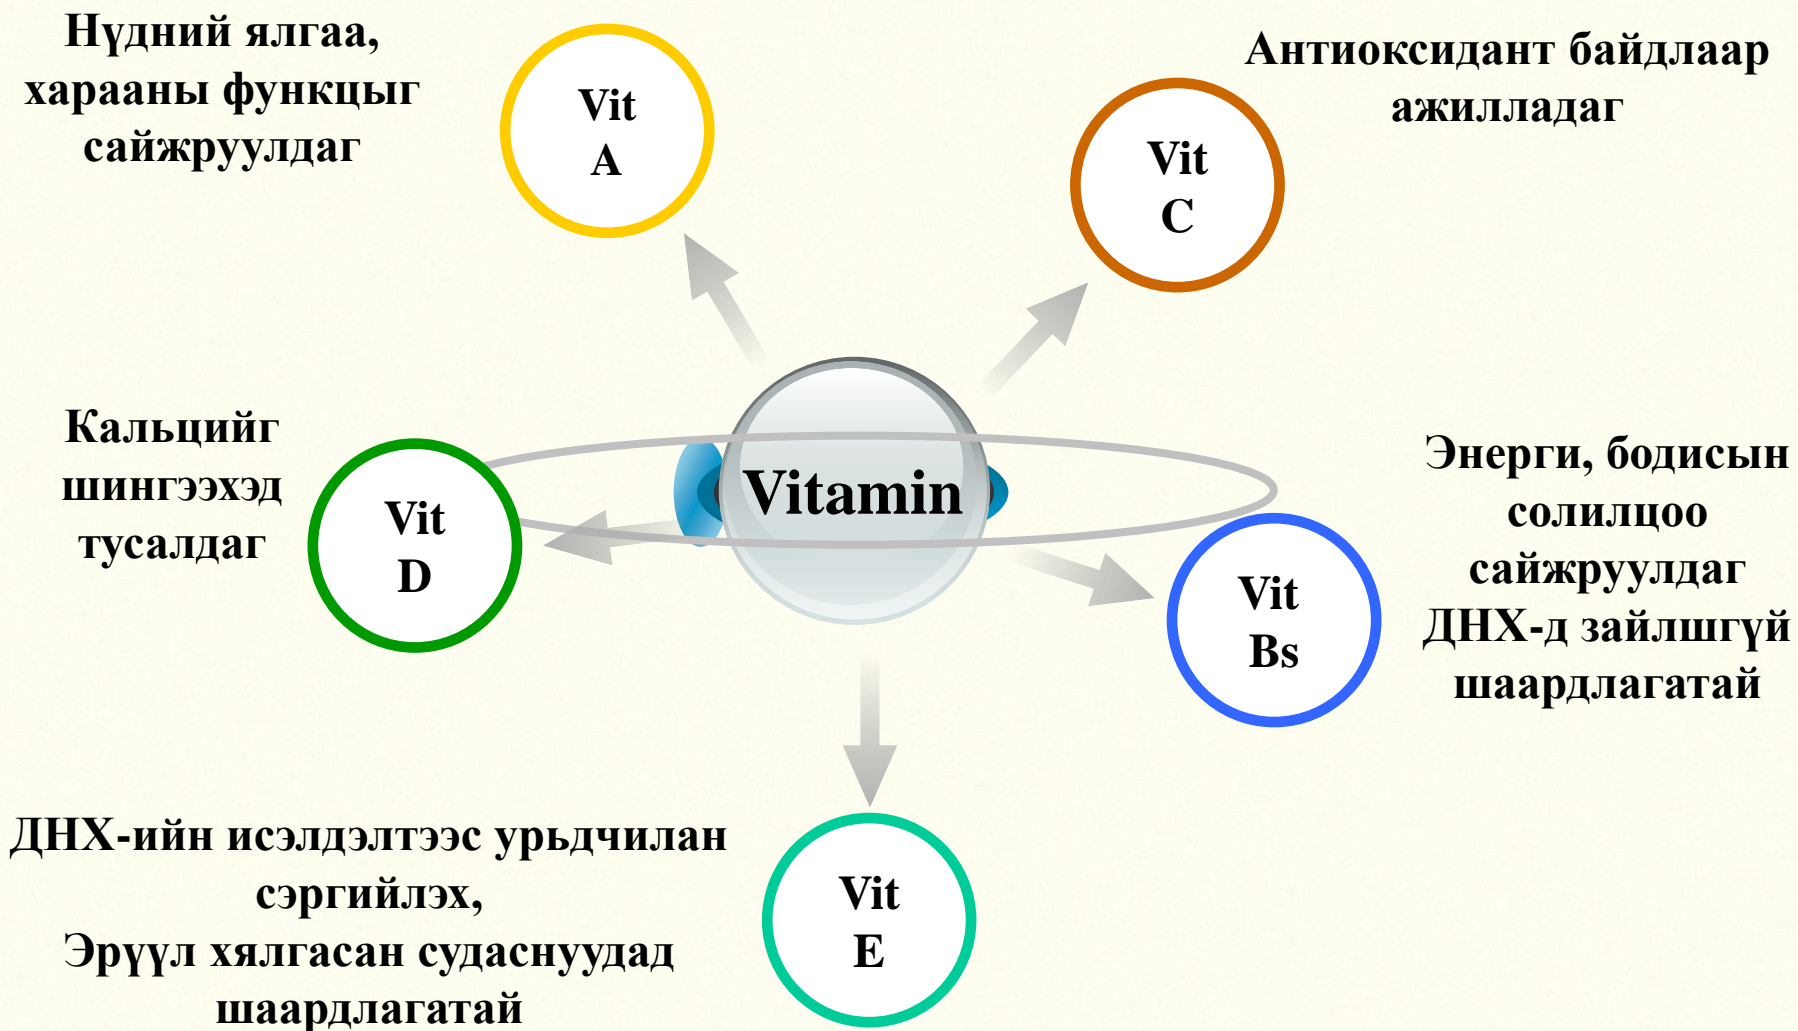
Нүдний ялгаа, хараааны функцыг сайжруулдаг

Vit
A

Антиоксидант байдлаар ажилладаг

Vit
C

Кальцийг шингээхэд тусалдаг

Vit
D

Vitamin

Энерги, бодисын солилцоо сайжруулдаг ДНХ-д зайлшгүй шаардлагатай

Vit
Bs

ДНХ-ийн исэлдэлтээс урьдчилан сэргийлэх, Эрүүл хялгасан судаснуудад шаардлагатай

Vit
E